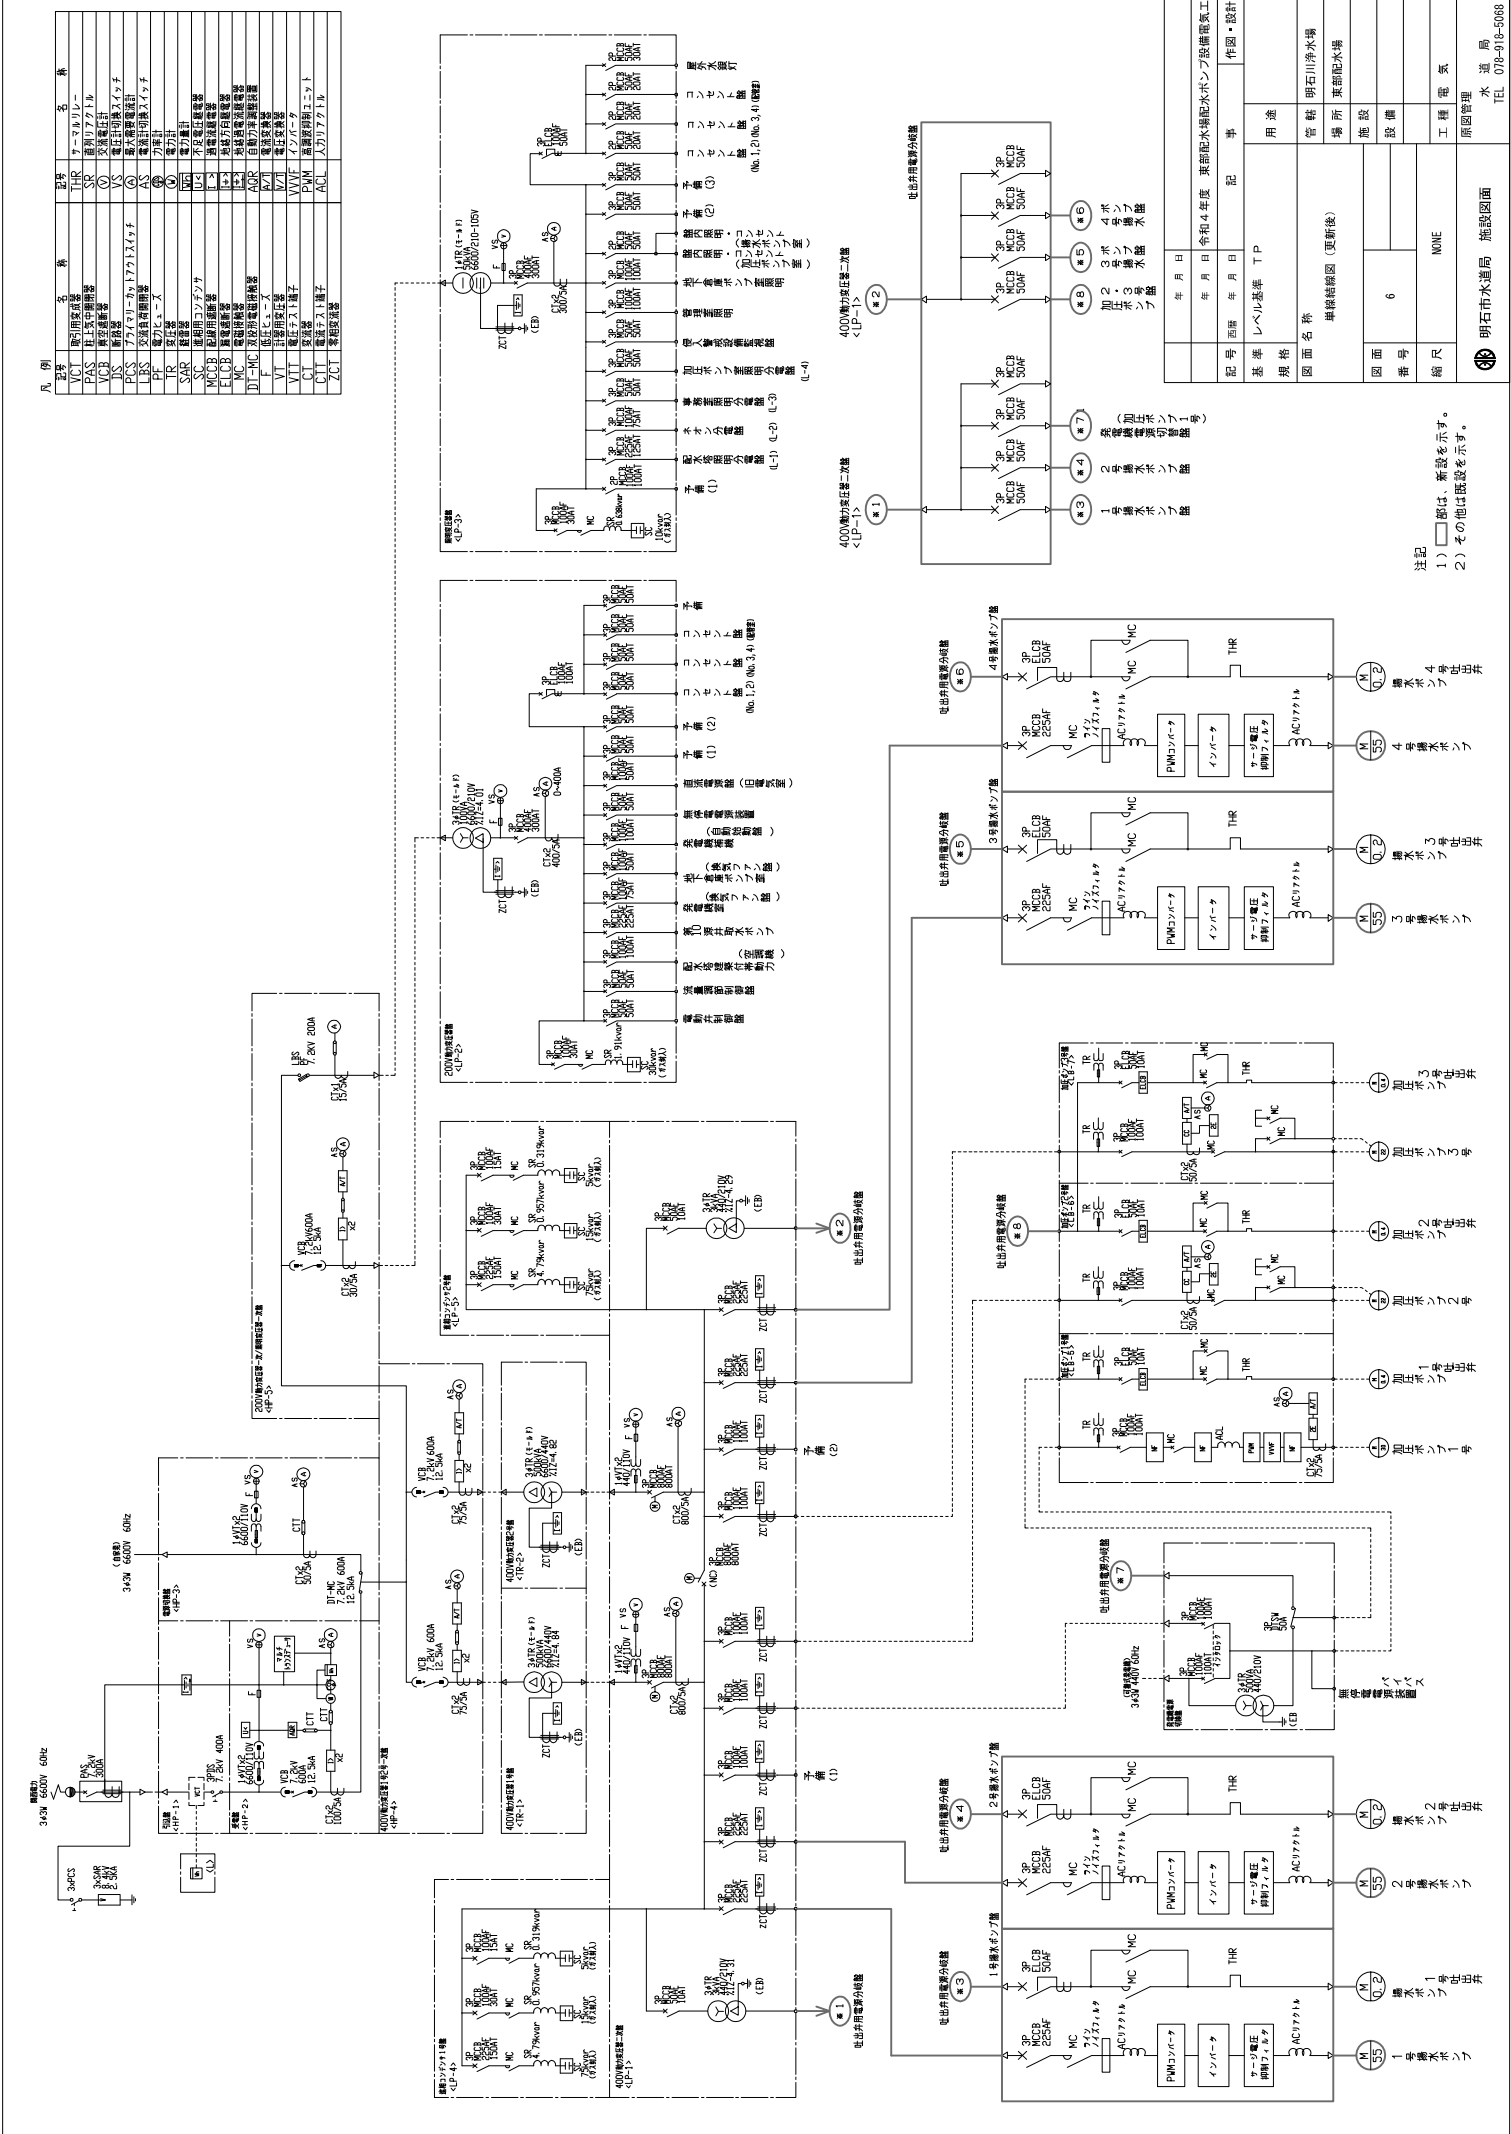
凡例

| 記号 | 名称 | 記号 | 名称 |
|---|---|---|---|
| VCT | 取引用変成器 | THR | サーマルリレー |
| PAS | 柱上気中開閉器 | SR | 直列リアクトル |
| VCB | 真空遮断器 | Ⓥ | 交流電圧計 |
| DS | 断路器 | VS | 電圧計切換スイッチ |
| PCS | プライマリーカットアウトスイッチ | Ⓐ | 最大需要電流計 |
| LBS | 交流負荷開閉器 | AS | 電流計切換スイッチ |
| PF | 電力ヒューズ | | 力率計 |
| TR | 変圧器 | | 電力計 |
| SAR | 避雷器 | | 電力量計 |
| SC | 進相用コンデンサ | | 不足電圧継電器 |
| MCCB | 配線用遮断器 | | 過電流継電器 |
| ELCB | 漏電遮断器 | | 地絡方向継電器 |
| MC | 電磁接触器 | | 地絡過電圧継電器 |
| DT-MC | 双投形電磁接触器 | AQR | 自動力率調整装置 |
| F | ヒューズ | | 低圧変換器 |
| VT | 計器用変圧器 | | 電流変換器 |
| VTT | 電圧テスト端子 | VVVF | インバータ |
| CT | 変流器 | PWM | 高調波抑制ユニット |
| CTT | 電流テスト端子 | ACL | 入力リアクトル |
| ZCT | 零相変流器 | | |

| 記号 | 年 月 日 | 記事 | 作図・設計 |
|---|---|---|---|
| 西暦 | 年 月 日 | | |
| | 令和4年度 | 東部配水場配水ポンプ設備電気工 | |

基準 レベル基準 TP
規格
図面名称 単線結線図(更新後)
用途
管轄 明石川浄水場
場所 東部配水場
施設
設備
図面番号 6
縮尺 NONE
工種 電気
原図管理 水道局 TEL 078-918-5068
明石市水道局 施設図面

注記
1)□部は、新設を示す。
2)その他は既設を示す。

3φ3W 6600V 60Hz
3φPCS
3φSAR 8.4kV 2.5kA
PAS 7.2kV 300A
引込盤 <HP-1>
VCT
3PDS 7.2kV 400A
受電盤 <HP-2>
1φVT×2 6600/110V
VCB 7.2kV 600A 12.5kA
CT×2 100/5A
VS F AS
400V動力変圧器1次/2次・一次盤 <HP-4>
(自家発) 3φ3W 6600V 60Hz
発電切替盤 <HP-3>
1φVT×2 6600/110V
CT×2 50/5A
DT-MC 7.2kV 600A 12.5kA
VCB 7.2kV 600A 12.5kA
CT×2 75/5A
400V動力変圧器1号盤 <TR-1>
3φTR(モールド) 300kVA 6600/440V %Z=4.84
400V動力変圧器2号盤 <TR-2>
3φTR(モールド) 500kVA 6600/440V %Z=4.82
1φVT×2 440/110V
3P MCCB 800AF 800AT
CT×2 800/5A
(NC) 3P MCCB 800AF 800AT
200V動力変圧器一次/照明変圧器一次盤 <HP-5>
VCB 7.2kV 600A 12.5kA
CT×2 30/5A
LBS PF 7.2kV 200A
CT×1 15/5A
高圧コンデンサ2号盤 <LP-5>
3P MCCB 150AF 150AT
SR 4.79kvar
SC 75kvar(ガス封入)
3P MCCB 50AF 30AT
SR 0.957kvar
SC 15kvar(ガス封入)
SR 0.319kvar
SC 5kvar(ガス封入)
3φTR 15kVA 440/210V %Z=4.29
吐出井用電源分岐盤 ※2
高圧コンデンサ1号盤 <LP-4>
400V動力変圧器二次盤 <LP-1>
3φTR 15kVA 440/210V %Z=4.31
吐出井用電源分岐盤 ※1
3P MCCB 225AF 225AT
3P MCCB 100AF 100AT
予備(1)
予備(2)
ZCT
200V動力変圧器 <LP-2>
3φTR(モールド) 100kVA 6600/210V %Z=4.01
3P MCCB 400AF 300AT
CT×2 400/5A
0-400A
3P MCCB 100AF 100AT
SR 1.91kvar
SC 30kvar(ガス封入)
電動弁制御盤
流量調節弁制御盤
配水池流量計電源(空調機)
第10号排水ポンプ
発電機室(換気ファン盤)
地下倉庫(換気ファン盤)
発電機盤(自動始動盤)
照明操作盤(旧電気室)
予備(1)
予備(2)
コンセント盤(No.1,2)
コンセント盤(No.3,4)(電気室)
予備
照明変圧器 <LP-3>
1φTR(モールド) 50kVA 6600/210-105V
3P MCCB 400AF 300AT
CT×2 300/5A
3P MCCB 100AF 30AT
SR 0.319kvar
SC 10kvar(ガス封入)
予備(1)
配水池照明分電盤(L-1)
ポンプ室電灯(L-2)
事務室照明分電盤(L-3)
加圧ポンプ室照明分電盤(L-4)
侵入警報設備電源盤
管理棟照明
地下倉庫照明
ポンプ室照明
館内照明・コンセント(加圧ポンプ室)
予備(2)
予備(3)
コンセント盤(No.1,2)
コンセント盤(No.3,4)(電気室)
屋外水銀灯
3P ELCB 100AF 50AT
400V動力変圧器二次盤 <LP-1>
400V動力変圧器二次盤 <LP-1>
吐出井用電源分岐盤
3P MCCB 50AF
1号揚水ポンプ盤
2号揚水ポンプ盤
発電機電源切替盤(加圧ポンプ1号)
加圧2・3号ポンプ盤
3号揚水ポンプ
4号揚水ポンプ
1号揚水ポンプ盤
2号揚水ポンプ盤
3号揚水ポンプ盤
4号揚水ポンプ盤
吐出井用電源分岐盤
3P MCCB 225AF
3P ELCB 50AF
MC
ラインノイズフィルタ
ACリアクトル
PWMコンバータ
インバータ
サージ電圧抑制フィルタ
THR
M 55
M 0.2
1号揚水ポンプ
1号吐出井
2号揚水ポンプ
2号吐出井
3号揚水ポンプ
3号吐出井
4号揚水ポンプ
4号吐出井
発電機電源切替盤
(可搬発電機用) 3φ3W 440V 60Hz
3P MCCB 100AF 100AT
3φTR 30kVA 440/210V
3P MCCB 100AF 100AT
3P SW 50A
無停電電源装置バイパス
加圧ポンプ1号盤 <LB-6>
加圧ポンプ2号盤 <LB-6>
加圧ポンプ3号盤 <LB-7>
TR
3P MCCB 100AF 100AT
3P ELCB 100AT
CT×2 75/5A
CT×2 50/5A
NF MC ACL PWM VVVF NF
THR
加圧ポンプ1号
加圧ポンプ2号
加圧ポンプ3号
加圧ポンプ1号吐出井
加圧ポンプ2号吐出井
加圧ポンプ3号吐出井